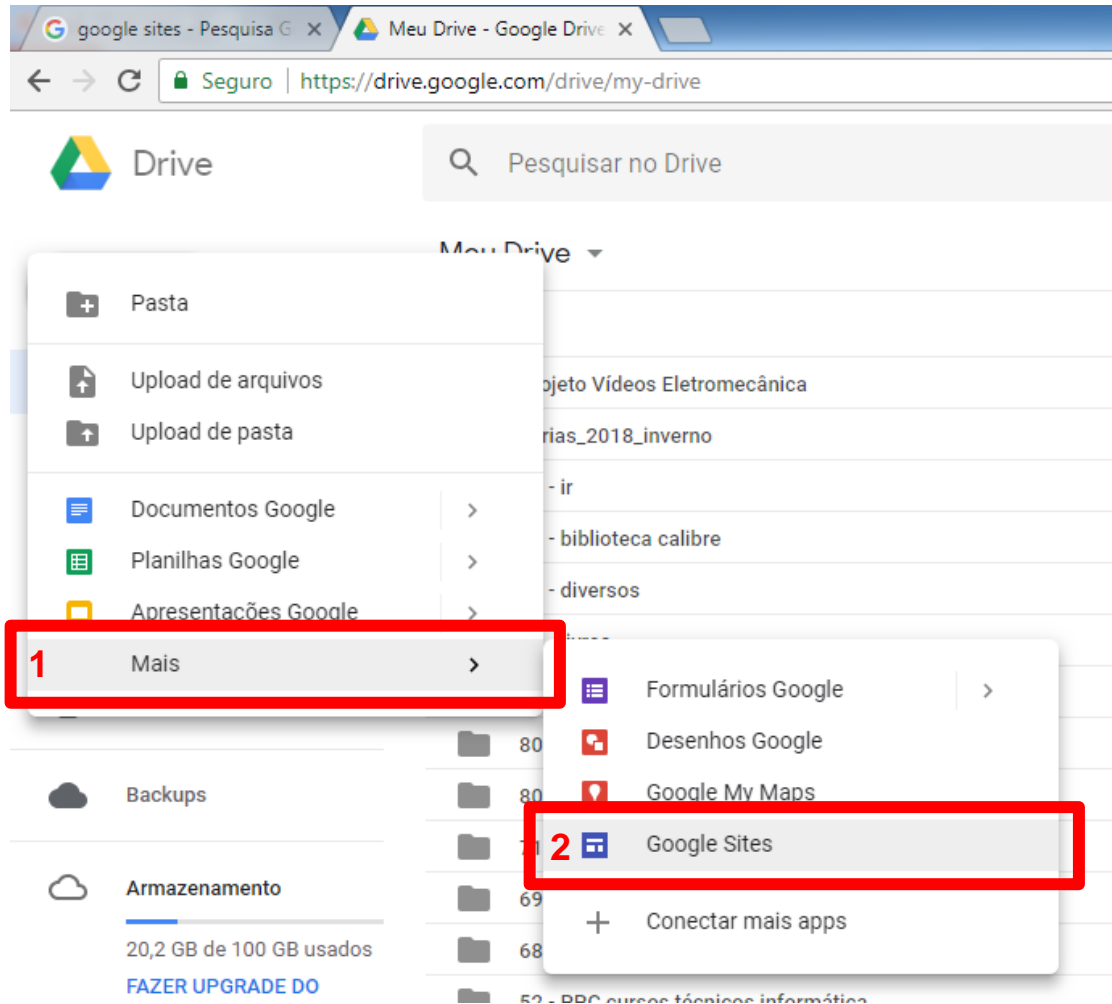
google sites - Pesquisa G
Meu Drive - Google Drive

Seguro | https://drive.google.com/drive/my-drive

Drive

Pesquisar no Drive

Meu Drive

Pasta

Upload de arquivos
Upload de pasta

Documentos Google
Planilhas Google
Apresentações Google

1 Mais

ojeto Vídeos Eletromecânica
rias_2018_inverno
- ir
- biblioteca calibre
- diversos

Formulários Google
Desenhos Google
Google My Maps
2 Google Sites
Conectar mais apps

80
80
69
68
52 - PPC cursos técnicos informática

Backups

Armazenamento
20,2 GB de 100 GB usados
FAZER UPGRADE DO